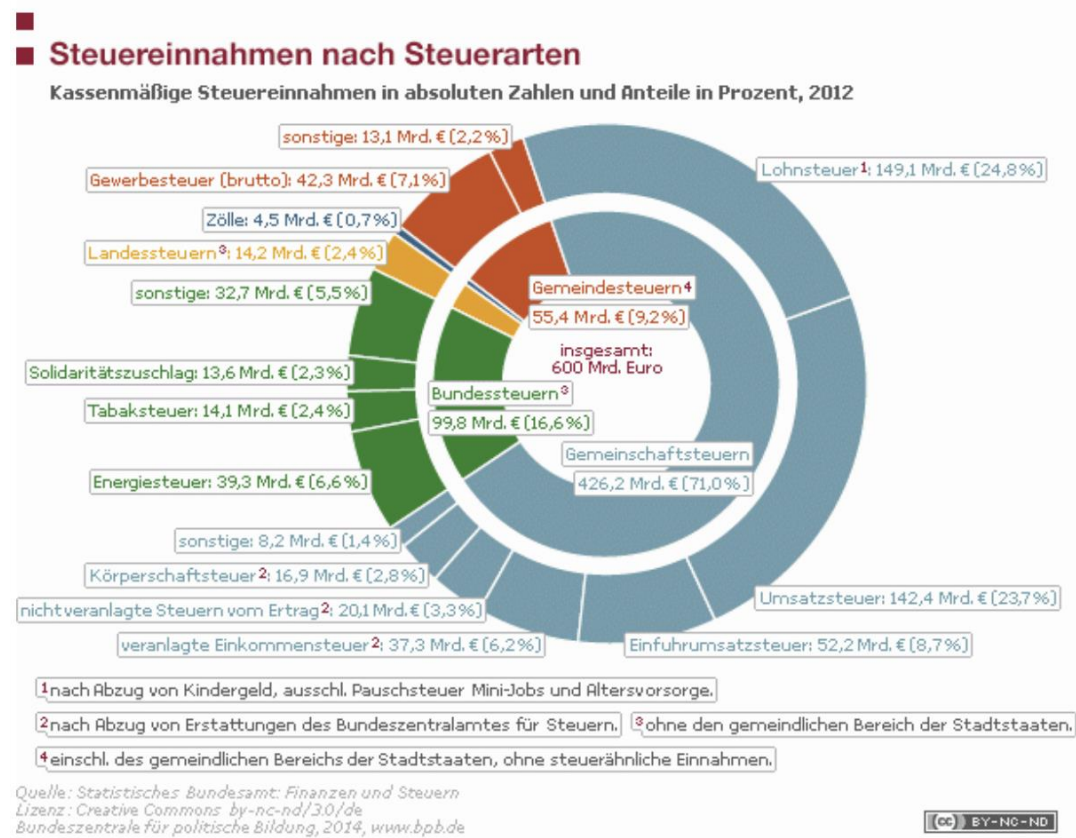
Steuereinnahmen nach Steuerarten

Kassenmäßige Steuereinnahmen in absoluten Zahlen und Anteile in Prozent, 2012

sonstige: 13,1 Mrd. € (2,2%)

Gewerbesteuer (brutto): 42,3 Mrd. € (7,1%)

Zölle: 4,5 Mrd. € (0,7%)

Landessteuern³: 14,2 Mrd. € (2,4%)

sonstige: 32,7 Mrd. € (5,5%)

Solidaritätszuschlag: 13,6 Mrd. € (2,3%)

Tabaksteuer: 14,1 Mrd. € (2,4%)

Energiesteuer: 39,3 Mrd. € (6,6%)

sonstige: 8,2 Mrd. € (1,4%)

Körperschaftsteuer²: 16,9 Mrd. € (2,8%)

nichtveranlagte Steuern vom Ertrag²: 20,1 Mrd. € (3,3%)

veranlagte Einkommensteuer²: 37,3 Mrd. € (6,2%)

Lohnsteuer¹: 149,1 Mrd. € (24,8%)

Gemeindesteuern⁴ 55,4 Mrd. € (9,2%)

insgesamt: 600 Mrd. Euro

Bundessteuern³ 99,8 Mrd. € (16,6%)

Gemeinschaftsteuern 426,2 Mrd. € (71,0%)

Umsatzsteuer: 142,4 Mrd. € (23,7%)

Einfuhrumsatzsteuer: 52,2 Mrd. € (8,7%)

¹nach Abzug von Kindergeld, ausschl. Pauschsteuer Mini-Jobs und Altersvorsorge.

²nach Abzug von Erstattungen des Bundeszentralamtes für Steuern.

³ohne den gemeindlichen Bereich der Stadtstaaten.

⁴einschl. des gemeindlichen Bereichs der Stadtstaaten, ohne steuerähnliche Einnahmen.

Quelle: Statistisches Bundesamt: Finanzen und Steuern
Lizenz: Creative Commons by-nc-nd/3.0/de
Bundeszentrale für politische Bildung, 2014, www.bpb.de

(cc) BY-NC-ND